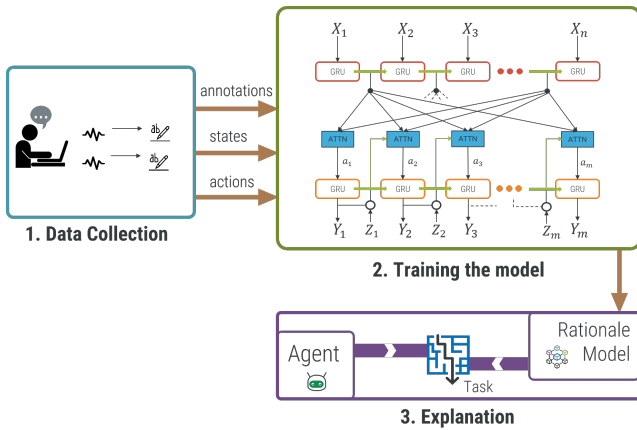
annotations

states

actions

1. Data Collection

$X_1$ $X_2$ $X_3$ $X_n$

GRU GRU GRU GRU

ATTN ATTN ATTN ATTN

$a_1$ $a_2$ $a_3$ $a_m$

GRU GRU GRU GRU

$Y_1$ $Z_1$ $Y_2$ $Z_2$ $Y_3$ $Z_m$ $Y_m$

2. Training the model

Agent

Task

Rationale Model

3. Explanation